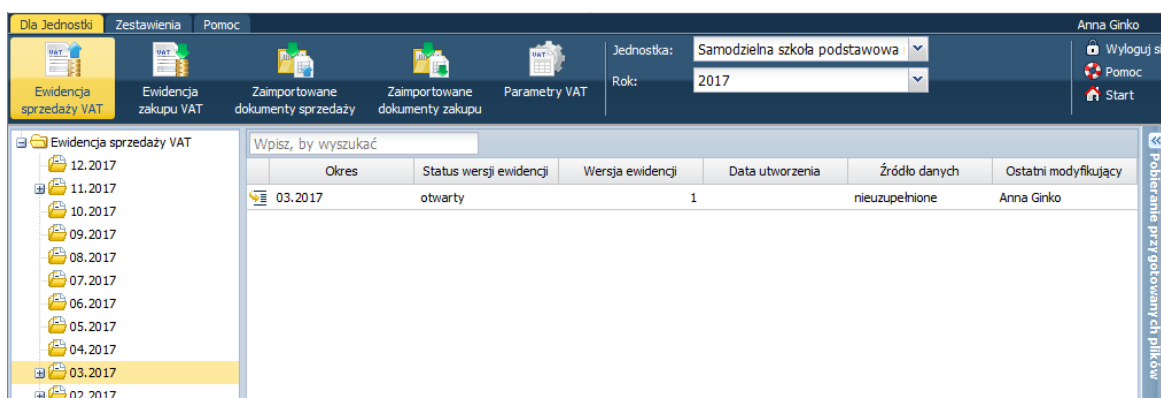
Dla Jednostki Zestawienia Pomoc

Anna Ginko

Ewidencja sprzedaży VAT

Ewidencja zakupu VAT

Zaimportowane dokumenty sprzedaży

Zaimportowane dokumenty zakupu

Parametry VAT

Jednostka: Samodzielna szkoła podstawowa

Rok: 2017

Wyloguj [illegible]

Pomoc

Start

Ewidencja sprzedaży VAT
12.2017
11.2017
10.2017
09.2017
08.2017
07.2017
06.2017
05.2017
04.2017
03.2017
02.2017

Wpisz, by wyszukać

| Okres | Status wersji ewidencji | Wersja ewidencji | Data utworzenia | Źródło danych | Ostatni modyfikujący |
|---|---|---|---|---|---|
| 03.2017 | otwarty | 1 | | nieuzupełnione | Anna Ginko |

Pobieranie przygotowanych plików